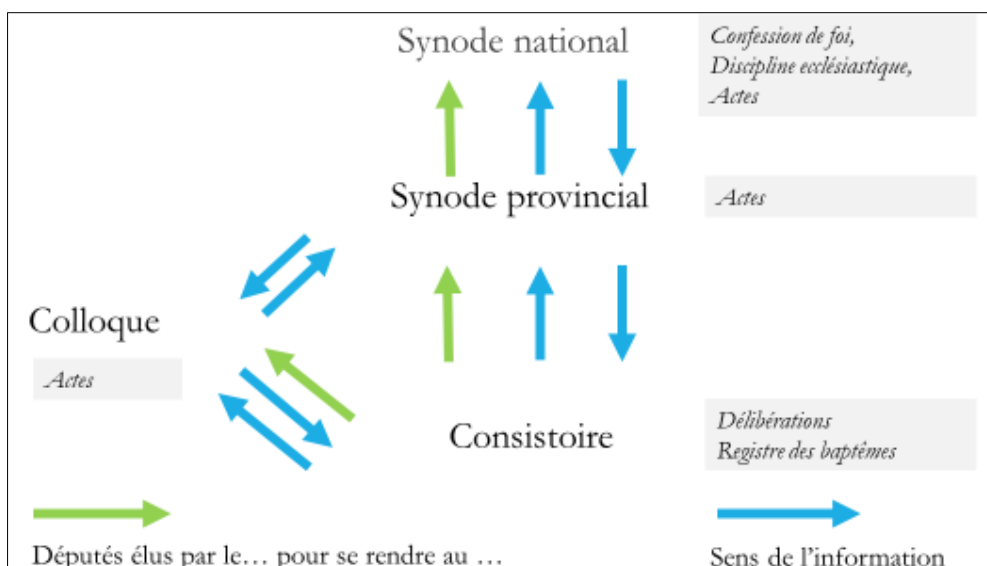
Synode national

Confession de foi,
Discipline ecclésiastique,
Actes

Synode provincial

Actes

Colloque

Actes

Consistoire

Délibérations
Registre des baptêmes

Députés élus par le… pour se rendre au …

Sens de l'information